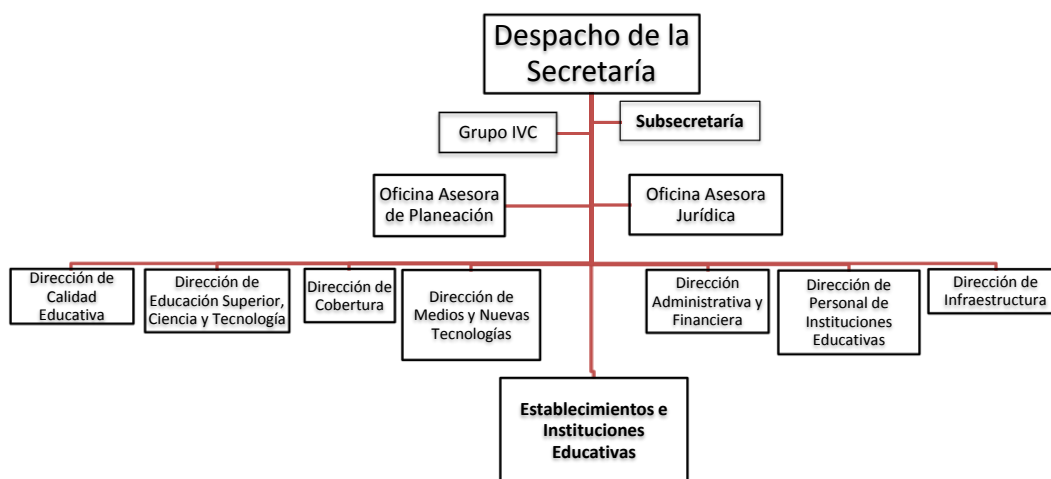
Despacho de la Secretaría

Grupo IVC

Subsecretaría

Oficina Asesora de Planeación

Oficina Asesora Jurídica

Dirección de Calidad Educativa

Dirección de Educación Superior, Ciencia y Tecnología

Dirección de Cobertura

Dirección de Medios y Nuevas Tecnologías

Dirección Administrativa y Financiera

Dirección de Personal de Instituciones Educativas

Dirección de Infraestructura

Establecimientos e Instituciones Educativas